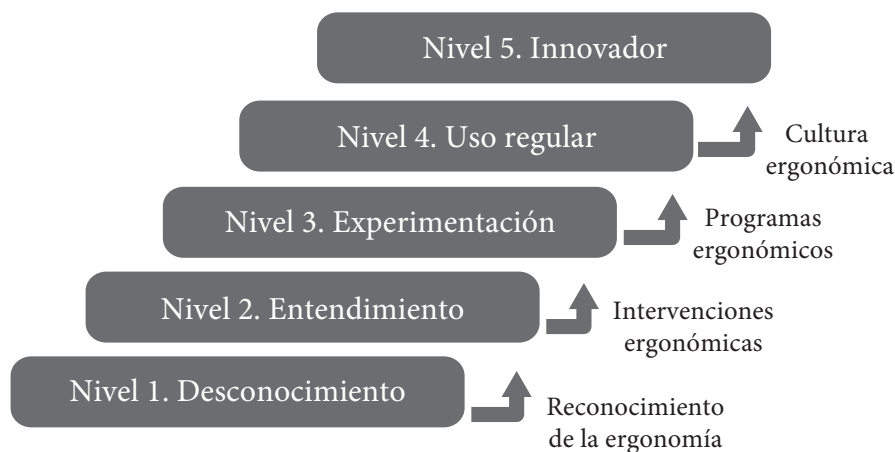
Nivel 5. Innovador

Nivel 4. Uso regular

Cultura ergonómica

Nivel 3. Experimentación

Programas ergonómicos

Nivel 2. Entendimiento

Intervenciones ergonómicas

Nivel 1. Desconocimiento

Reconocimiento de la ergonomía